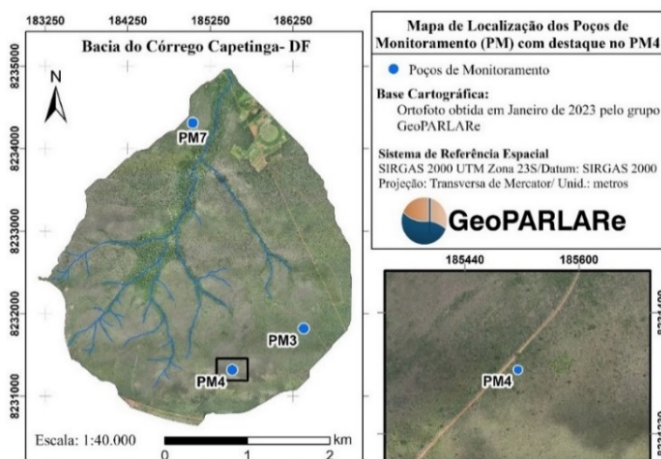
183250 184250 185250 186250

Bacia do Córrego Capetinga- DF

N

8235000
8234000
8233000
8232000
8231000

PM7
PM3
PM4

Escala: 1:40.000
0 1 2 km

Mapa de Localização dos Poços de Monitoramento (PM) com destaque no PM4

Poços de Monitoramento

Base Cartográfica:
Ortofoto obtida em Janeiro de 2023 pelo grupo GeoPARLARe

Sistema de Referência Espacial
SIRGAS 2000 UTM Zona 23S/Datum: SIRGAS 2000
Projeção: Transversa de Mercator/ Unid.: metros

GeoPARLARe

185440 185600

PM4

8231400
8231230